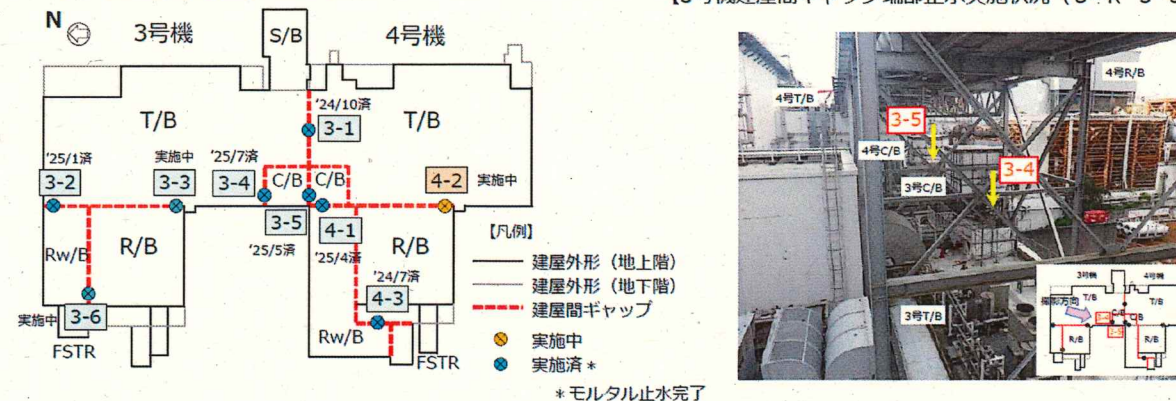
【3号機建屋間ギャップ端部止水実施状況（3-4、3-5）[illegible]

N

3号機

S/B

4号機

T/B

T/B

'24/10済

3-1

'25/1済

3-2

実施中

3-3

'25/7済

3-4

C/B

C/B

4-2

実施中

3-5

'25/5済

4-1

'25/4済

R/B

R/B

Rw/B

'24/7済

4-3

実施中

3-6

Rw/B

FSTR

FSTR

【凡例】

建屋外形（地上階）

建屋外形（地下階）

建屋間ギャップ

実施中

実施済＊

＊モルタル止水完了

4号T/B

4号R/B

3-5

4号C/B

3-4

3号C/B

3号T/B

3号機

4号機

撮影方向

T/B

T/B

C/B

C/B

3-5

R/B

R/B